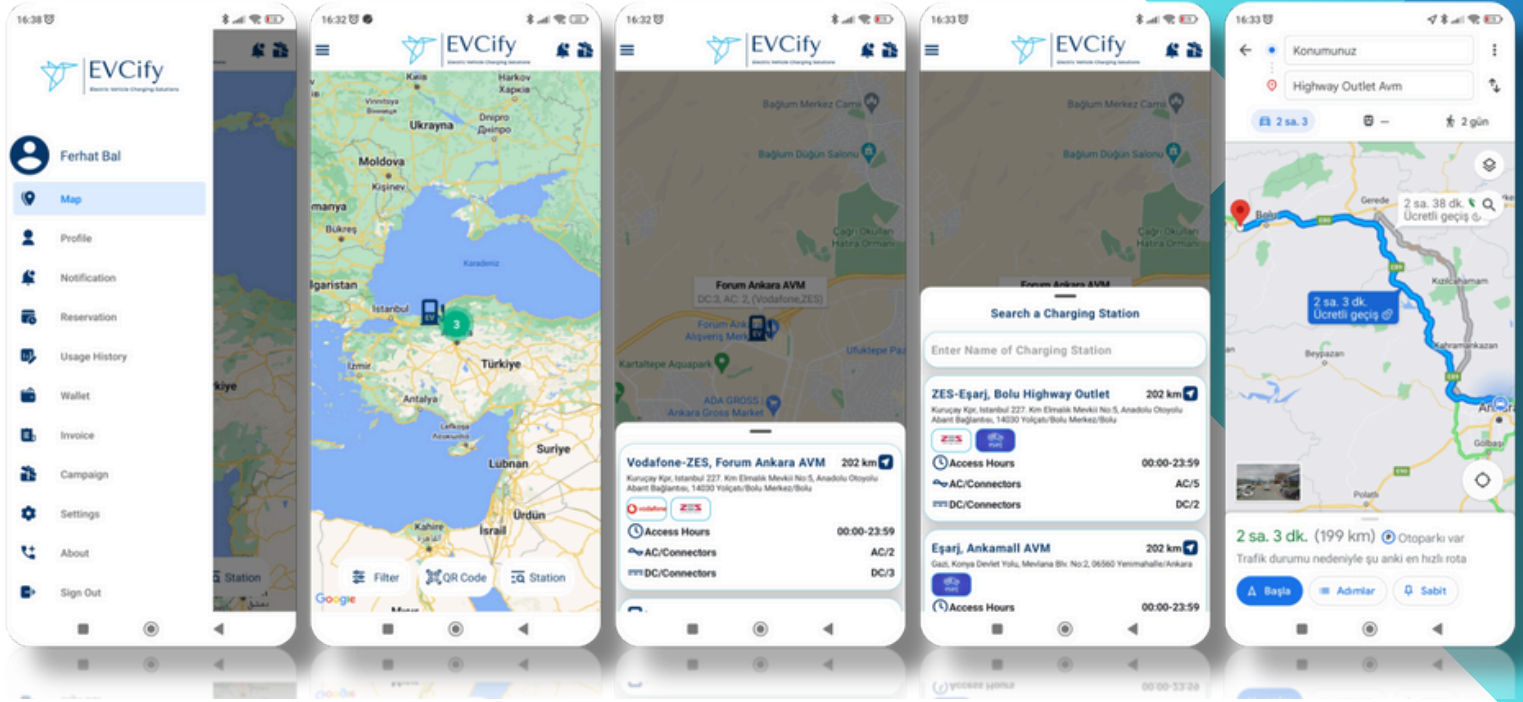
16:38

EVCify
Electric Vehicle Charging Solutions

Ferhat Bal

Map
Profile
Notification
Reservation
Usage History
Wallet
Invoice
Campaign
Settings
About
Sign Out

Station

16:32

EVCify
Electric Vehicle Charging Solutions

Kiev
Harkov
Харків
Vinnitsya
Вінниця
Dnipro
Дніпро
Ukrayna
Moldova
Kişinev
omanya
Bükreş
Karadeniz
lgaristan
İstanbul
3
İzmir
Türkiye
Antalya
Lefkoşa
Suriye
Lübnan
Ürdün
Kahire
İsrail
Google
Filter
QR Code
Station

16:32

EVCify
Electric Vehicle Charging Solutions

Bağlum Merkez Camii
Bağlum Düğün Salonu
Çağrı Okulları Hatıra Ormanı
Forum Ankara AVM
DC:3, AC: 2, (Vodafone,ZES)
Forum Ankara Alışveriş Merkezi
Kartaltepe Aquapark
Ufuktepe Pa
ADA GROSS
Ankara Gross Market

Vodafone-ZES, Forum Ankara AVM 202 km
Kuruçay Kpr, İstanbul 227. Km Elmalık Mevkii No:5, Anadolu Otoyolu Abant Bağlantısı, 14030 Yolçatı/Bolu Merkez/Bolu
vodafone ZES
Access Hours 00:00-23:59
AC/Connectors AC/2
DC/Connectors DC/3

16:33

EVCify
Electric Vehicle Charging Solutions

Bağlum Merkez Camii
Bağlum Düğün Salonu
Çağrı Okulları Hatıra Ormanı
Forum Ankara AVM

Search a Charging Station
Enter Name of Charging Station

ZES-Eşarj, Bolu Highway Outlet 202 km
Kuruçay Kpr, İstanbul 227. Km Elmalık Mevkii No:5, Anadolu Otoyolu Abant Bağlantısı, 14030 Yolçatı/Bolu Merkez/Bolu
ZES
Access Hours 00:00-23:59
AC/Connectors AC/5
DC/Connectors DC/2

Eşarj, Ankamall AVM 202 km
Gazi, Konya Devlet Yolu, Mevlana Blv. No:2, 06560 Yenimahalle/Ankara
Access Hours 00:00-23:59

16:33

Konumunuz
Highway Outlet Avm
2 sa. 3
—
2 gün
Bolu
Gerede
2 sa. 38 dk.
Ücretli geçiş
Kızılcahamam
2 sa. 3 dk.
Ücretli geçiş
Beypazarı
Kahramankazan
Ankara
Gölbaşı
Polatlı
2 sa. 3 dk. (199 km) Otoparkı var
Trafik durumu nedeniyle şu anki en hızlı rota
Başla
Adımlar
Sabit